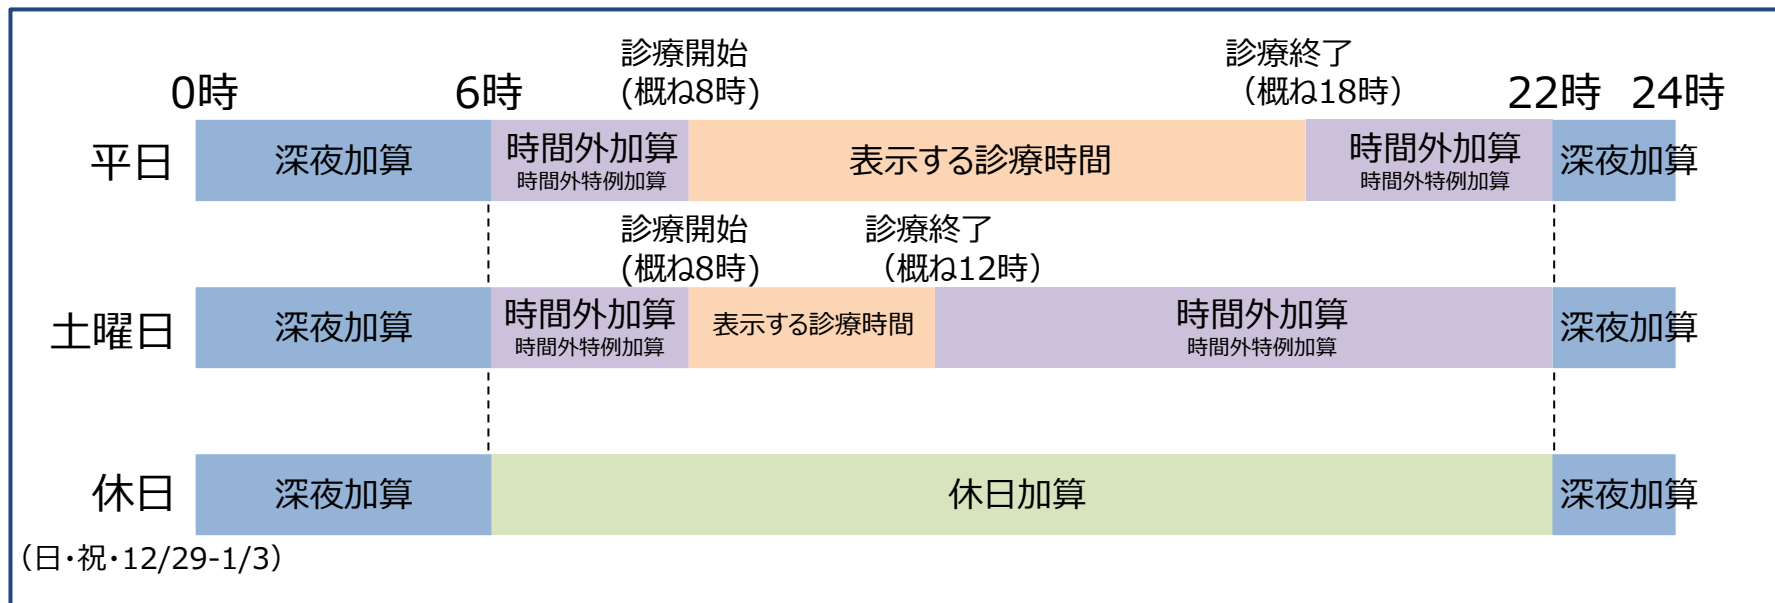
診療開始
(概ね8時)

診療終了
(概ね18時)

0時 6時 22時 24時

平日
深夜加算
時間外加算
時間外特例加算
表示する診療時間
時間外加算
時間外特例加算
深夜加算

診療開始
(概ね8時)

診療終了
(概ね12時)

土曜日
深夜加算
時間外加算
時間外特例加算
表示する診療時間
時間外加算
時間外特例加算
深夜加算

休日
深夜加算
休日加算
深夜加算
(日・祝・12/29-1/3)